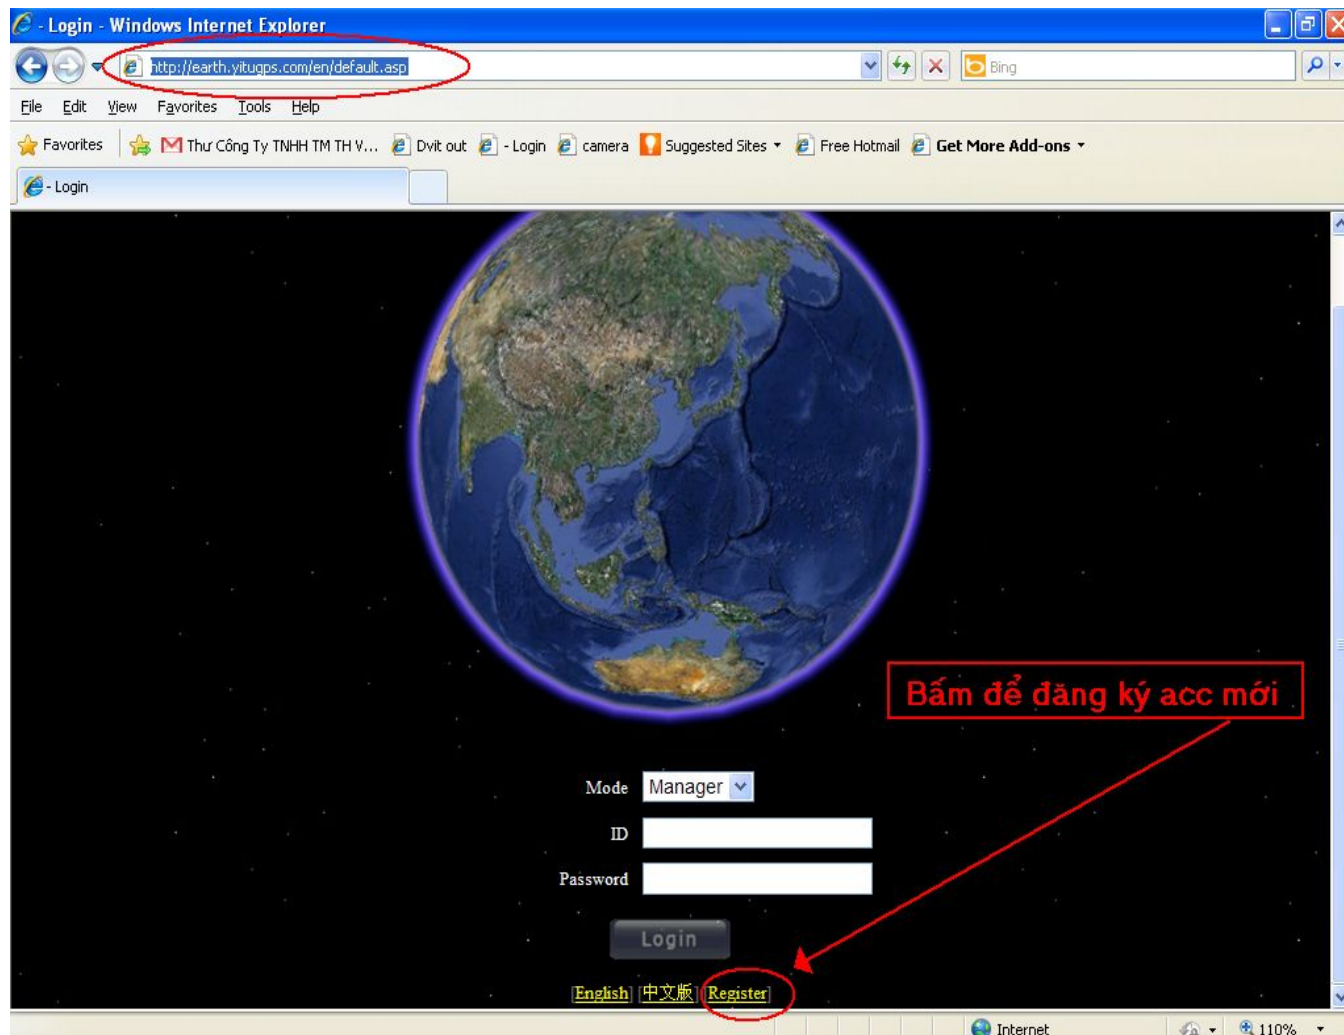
- Login - Windows Internet Explorer

http://earth.yitugps.com/en/default.asp

Bing

File Edit View Favorites Tools Help

Favorites | Thư Công Ty TNHH TM TH V... Dvit out - Login camera Suggested Sites Free Hotmail Get More Add-ons

- Login

Bấm để đăng ký acc mới

Mode Manager

ID

Password

Login

[English] [中文版] [Register]

Internet 110%